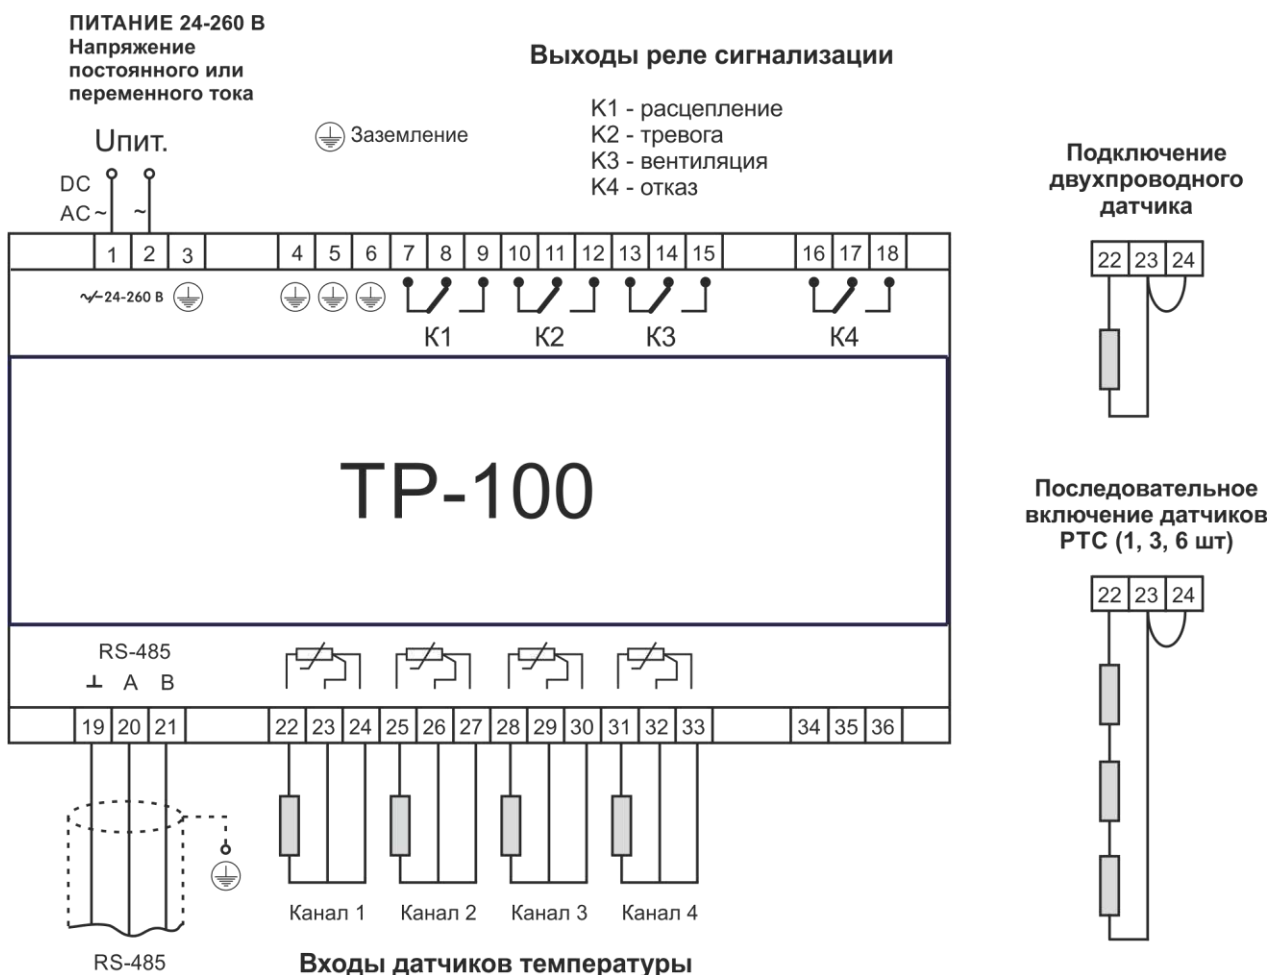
ПИТАНИЕ 24-260 В
Напряжение постоянного или переменного тока

Uпит.

DC
AC ~
~

Заземление

Выходы реле сигнализации

K1 - расцепление
K2 - тревога
K3 - вентиляция
K4 - отказ

Подключение двухпроводного датчика

22 23 24

1 2 3 4 5 6 7 8 9 10 11 12 13 14 15 16 17 18

~24-260 В

K1 K2 K3 K4

TP-100

Последовательное включение датчиков PTC (1, 3, 6 шт)

22 23 24

RS-485
⊥ A B

19 20 21 22 23 24 25 26 27 28 29 30 31 32 33 34 35 36

Канал 1 Канал 2 Канал 3 Канал 4

RS-485

Входы датчиков температуры